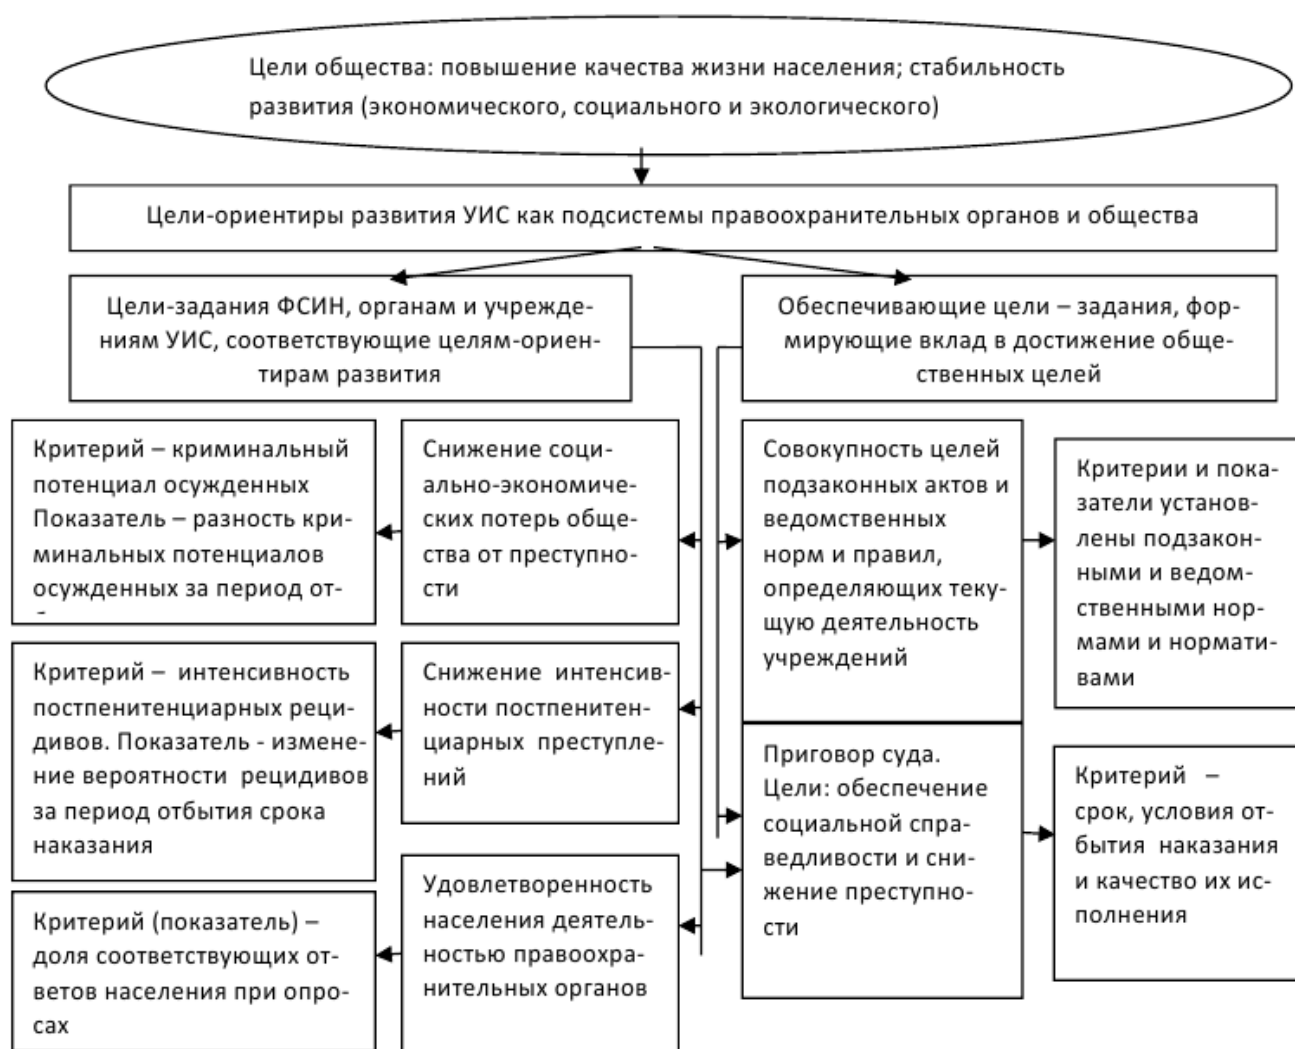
Цели общества: повышение качества жизни населения; стабильность развития (экономического, социального и экологического)

Цели-ориентиры развития УИС как подсистемы правоохранительных органов и общества

Цели-задания ФСИН, органам и учреждениям УИС, соответствующие целям-ориентирам развития

Обеспечивающие цели – задания, формирующие вклад в достижение общественных целей

Критерий – криминальный потенциал осужденных Показатель – разность криминальных потенциалов осужденных за период от-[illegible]

Снижение социально-экономических потерь общества от преступности

Совокупность целей подзаконных актов и ведомственных норм и правил, определяющих текущую деятельность учреждений

Критерии и показатели установлены подзаконными и ведомственными нормами и нормативами

Критерий – интенсивность постпенитенциарных рецидивов. Показатель - изменение вероятности рецидивов за период отбытия срока наказания

Снижение интенсивности постпенитенциарных преступлений

Приговор суда. Цели: обеспечение социальной справедливости и снижение преступности

Критерий – срок, условия отбытия наказания и качество их исполнения

Критерий (показатель) – доля соответствующих ответов населения при опросах

Удовлетворенность населения деятельностью правоохранительных органов